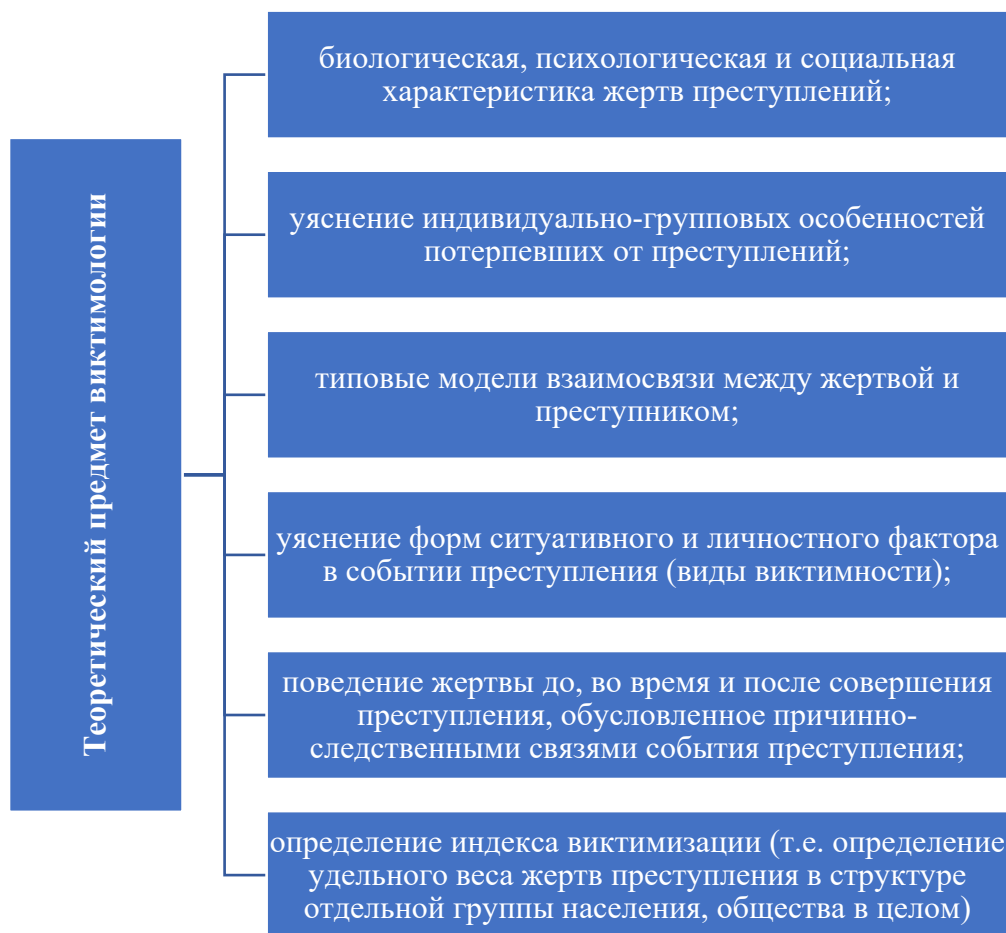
Теоретический предмет виктимологии

биологическая, психологическая и социальная характеристика жертв преступлений;

уяснение индивидуально-групповых особенностей потерпевших от преступлений;

типовые модели взаимосвязи между жертвой и преступником;

уяснение форм ситуативного и личностного фактора в событии преступления (виды виктимности);

поведение жертвы до, во время и после совершения преступления, обусловленное причинно-следственными связями события преступления;

определение индекса виктимизации (т.е. определение удельного веса жертв преступления в структуре отдельной группы населения, общества в целом)